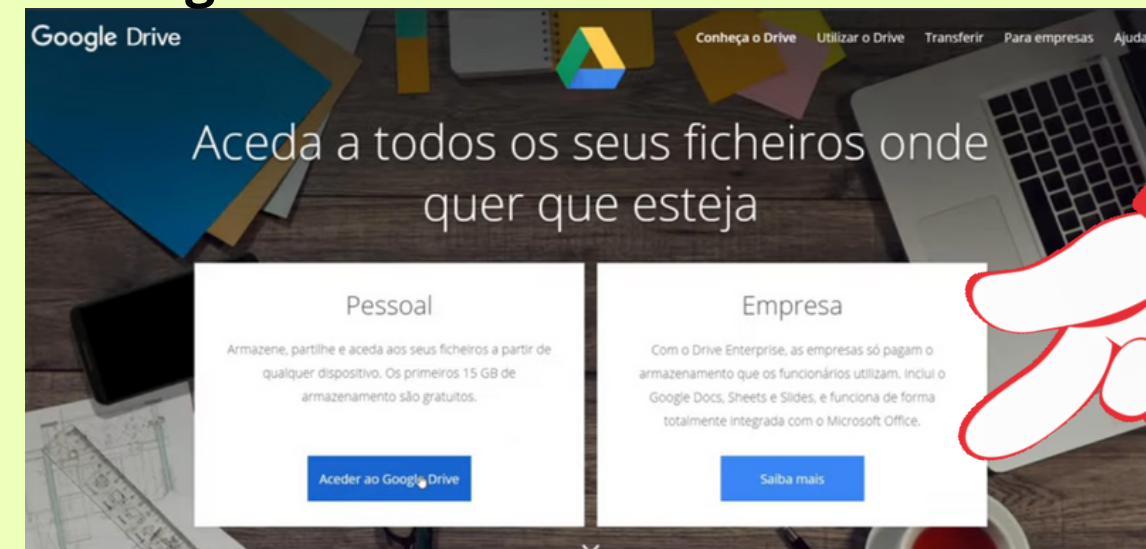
Google Drive

Conheça o Drive Utilizar o Drive Transferir Para empresas Ajuda

Aceda a todos os seus ficheiros onde quer que esteja

Pessoal

Armazene, partilhe e aceda aos seus ficheiros a partir de qualquer dispositivo. Os primeiros 15 GB de armazenamento são gratuitos.

Aceder ao Google Drive

Empresa

Com o Drive Enterprise, as empresas só pagam o armazenamento que os funcionários utilizam. Inclui o Google Docs, Sheets e Slides, e funciona de forma totalmente integrada com o Microsoft Office.

Saiba mais